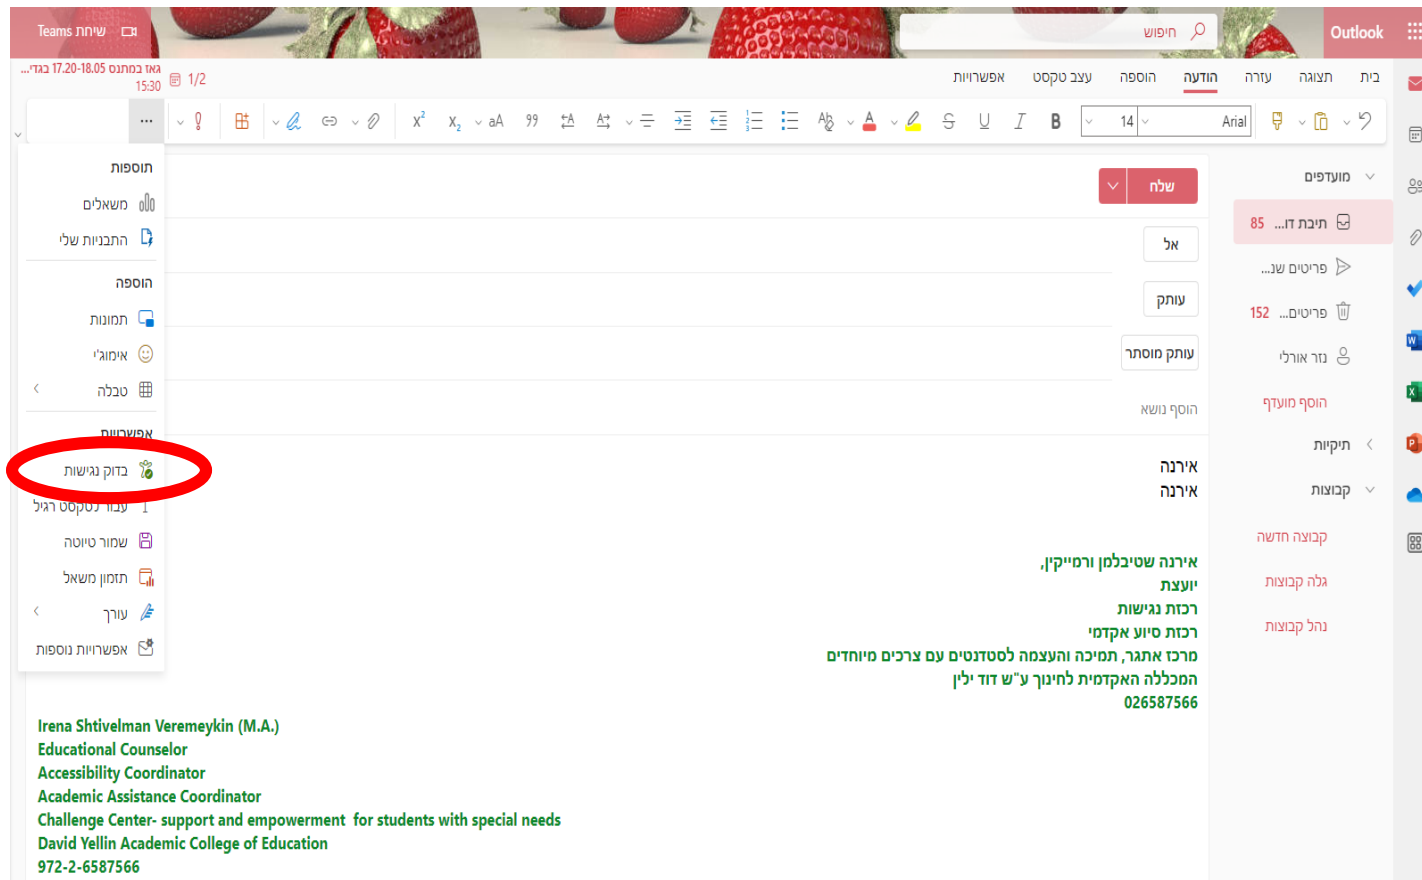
Outlook
חיפוש
שיחת Teams
בית תצוגה עזרה הודעה הוספה עצב טקסט אפשרויות
1/2
זאג במתנס 17.20-18.05 בגדו...
15:30
Arial 14
B I U
...
תוספות
משאלים
התבניות שלי
הוספה
תמונות
אימוג'י
טבלה
אפשרויות
בדוק נגישות
עבור לטקסט רגיל
שמור טיוטה
תזמון משאל
עורך
אפשרויות נוספות
מועדפים
תיבת דו... 85
פריטים שנ...
פריטים... 152
נזר אורלי
הוסף מועדף
תיקיות
קבוצות
קבוצה חדשה
גלה קבוצה
נהל קבוצות
שלח
אל
עותק
עותק מוסתר
הוסף נושא
אירנה
אירנה
אירנה שטיבלמן ורמייקין,
יועצת
רכזת נגישות
רכזת סיוע אקדמי
מרכז אתגר, תמיכה והעצמה לסטודנטים עם צרכים מיוחדים
המכללה האקדמית לחינוך ע"ש דוד ילין
026587566
Irena Shtivelman Veremeykin (M.A.)
Educational Counselor
Accessibility Coordinator
Academic Assistance Coordinator
Challenge Center- support and empowerment for students with special needs
David Yellin Academic College of Education
972-2-6587566